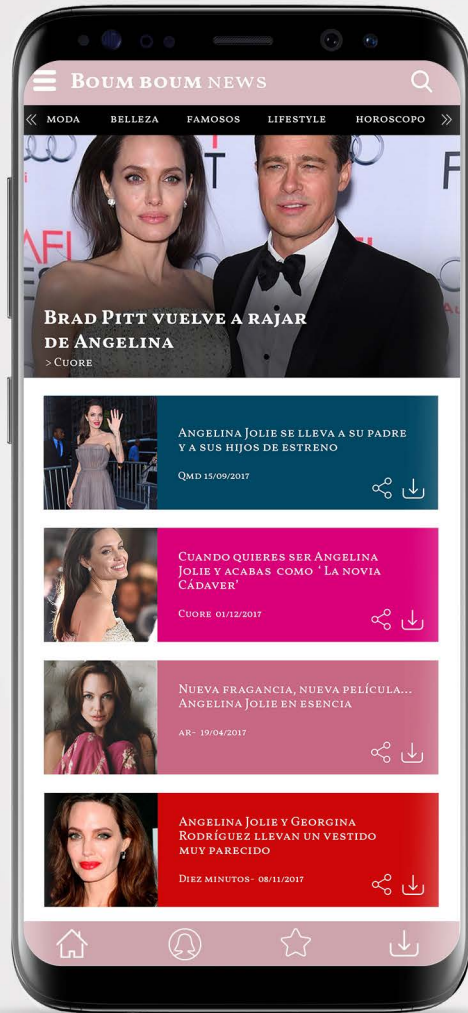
Boum Boum News

MODA BELLEZA FAMOSOS LIFESTYLE HOROSCOPO

Brad Pitt vuelve a rajar de Angelina
> Cuore

Angelina Jolie se lleva a su padre y a sus hijos de estreno
QMD 15/09/2017

Cuando quieres ser Angelina Jolie y acabas como ' La novia Cádaver'
Cuore 01/12/2017

Nueva fragancia, nueva película... Angelina Jolie en esencia
AR- 19/04/2017

Angelina Jolie y Georgina Rodríguez llevan un vestido muy parecido
Diez minutos- 08/11/2017